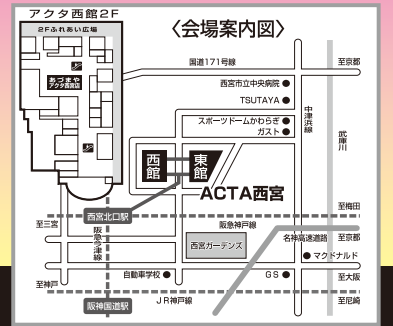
アクタ西館2F

2Fふれあい広場

あづまや アクタ西宮店

〈会場案内図〉

国道171号線

至京都

西宮市立中央病院

TSUTAYA

中津浜線

スポーツドームかわらぎ

ガスト

武庫川

西館

東館

ACTA西宮

西宮北口駅

阪急神戸線

至梅田

至三宮

阪急今津線

名神高速道路

西宮ガーデンズ

マクドナルド

自動車学校

GS

至大阪

至神戸

JR神戸線

至京都

阪神国道駅

至尼崎